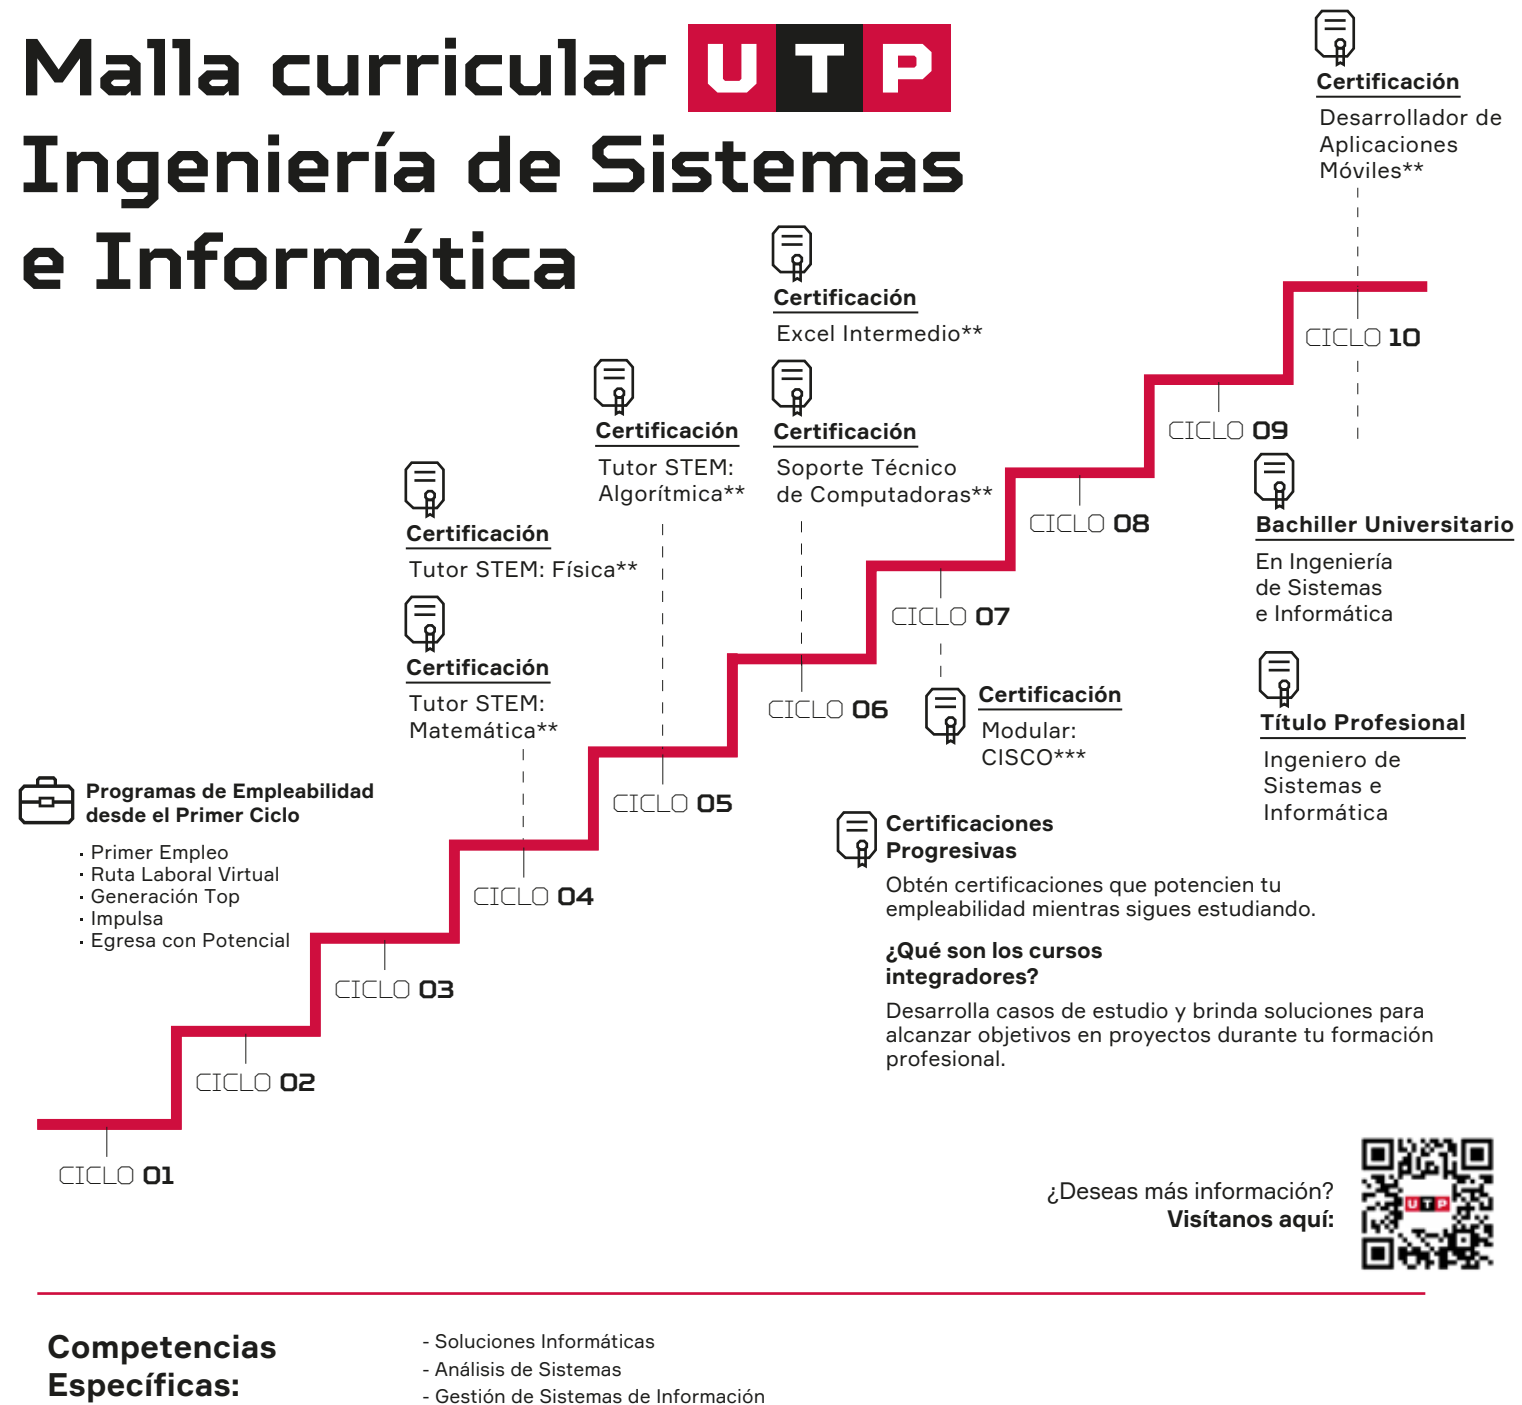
Malla curricular UTP
Ingeniería de Sistemas e Informática

Certificación
Desarrollador de Aplicaciones Móviles**

Certificación
Excel Intermedio**

Certificación
Tutor STEM: Algorítmica**

Certificación
Soporte Técnico de Computadoras**

Certificación
Tutor STEM: Física**

Certificación
Tutor STEM: Matemática**

CICLO 10
CICLO 09
CICLO 08
CICLO 07
CICLO 06
CICLO 05
CICLO 04
CICLO 03
CICLO 02
CICLO 01

Bachiller Universitario
En Ingeniería de Sistemas e Informática

Título Profesional
Ingeniero de Sistemas e Informática

Certificación
Modular: CISCO***

Programas de Empleabilidad desde el Primer Ciclo
· Primer Empleo
· Ruta Laboral Virtual
· Generación Top
· Impulsa
· Egresa con Potencial

Certificaciones Progresivas
Obtén certificaciones que potencien tu empleabilidad mientras sigues estudiando.

¿Qué son los cursos integradores?
Desarrolla casos de estudio y brinda soluciones para alcanzar objetivos en proyectos durante tu formación profesional.

¿Deseas más información?
Visítanos aquí:

Competencias Específicas:
- Soluciones Informáticas
- Análisis de Sistemas
- Gestión de Sistemas de Información